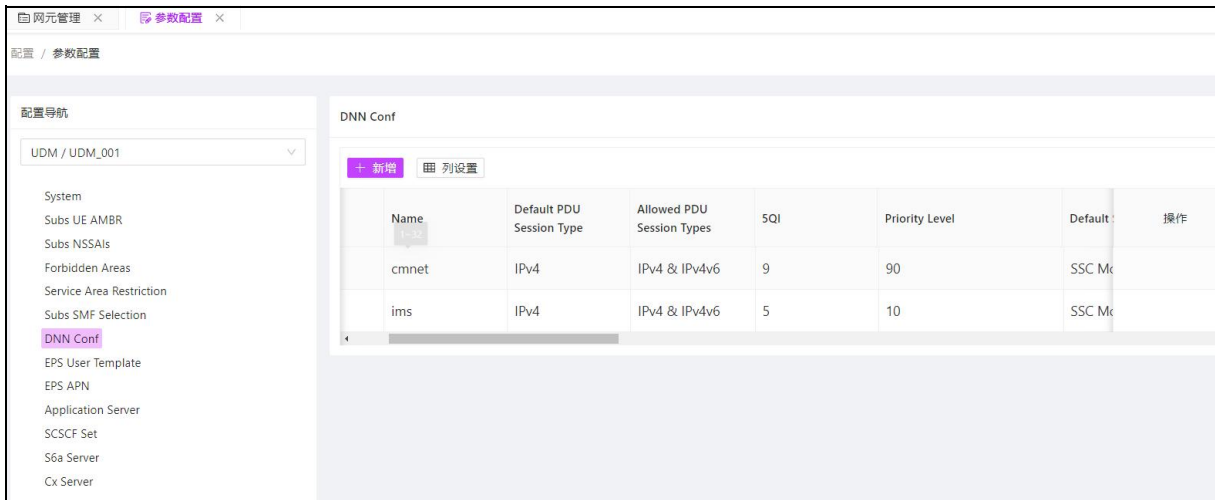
网元管理 ×　参数配置 ×

配置 / 参数配置

配置导航

UDM / UDM_001

System
Subs UE AMBR
Subs NSSAIs
Forbidden Areas
Service Area Restriction
Subs SMF Selection
DNN Conf
EPS User Template
EPS APN
Application Server
SCSCF Set
S6a Server
Cx Server

DNN Conf

+ 新增　列设置

| Name | Default PDU Session Type | Allowed PDU Session Types | 5QI | Priority Level | Default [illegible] | 操作 |
|---|---|---|---|---|---|---|
| cmnet | IPv4 | IPv4 & IPv4v6 | 9 | 90 | SSC Mo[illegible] | |
| ims | IPv4 | IPv4 & IPv4v6 | 5 | 10 | SSC Mo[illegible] | |